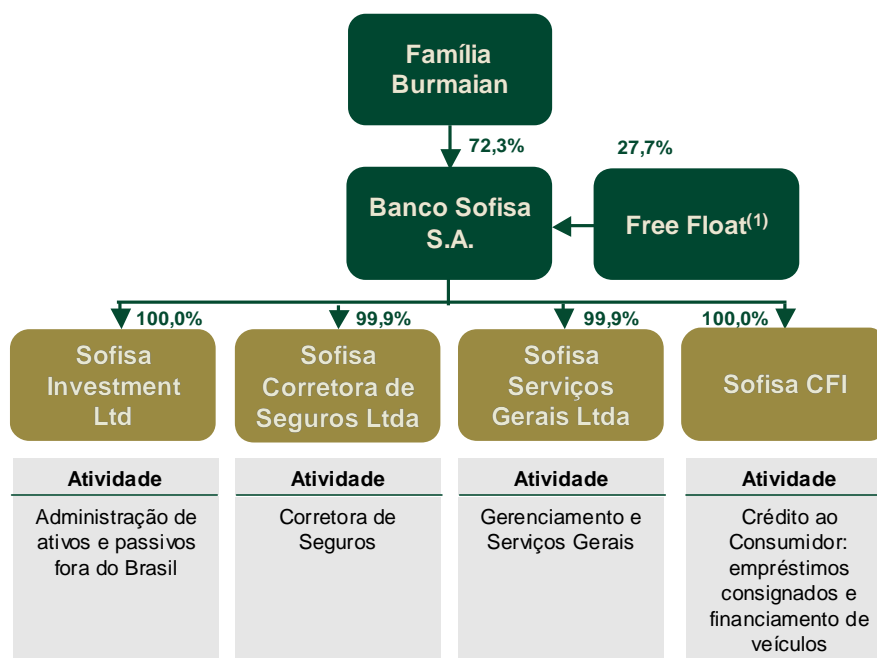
Família Burmaian

72,3%

27,7%

Banco Sofisa S.A.

Free Float$^{(1)}$

100,0%

99,9%

99,9%

100,0%

Sofisa Investment Ltd

Sofisa Corretora de Seguros Ltda

Sofisa Serviços Gerais Ltda

Sofisa CFI

Atividade

Administração de ativos e passivos fora do Brasil

Atividade

Corretora de Seguros

Atividade

Gerenciamento e Serviços Gerais

Atividade

Crédito ao Consumidor: empréstimos consignados e financiamento de veículos